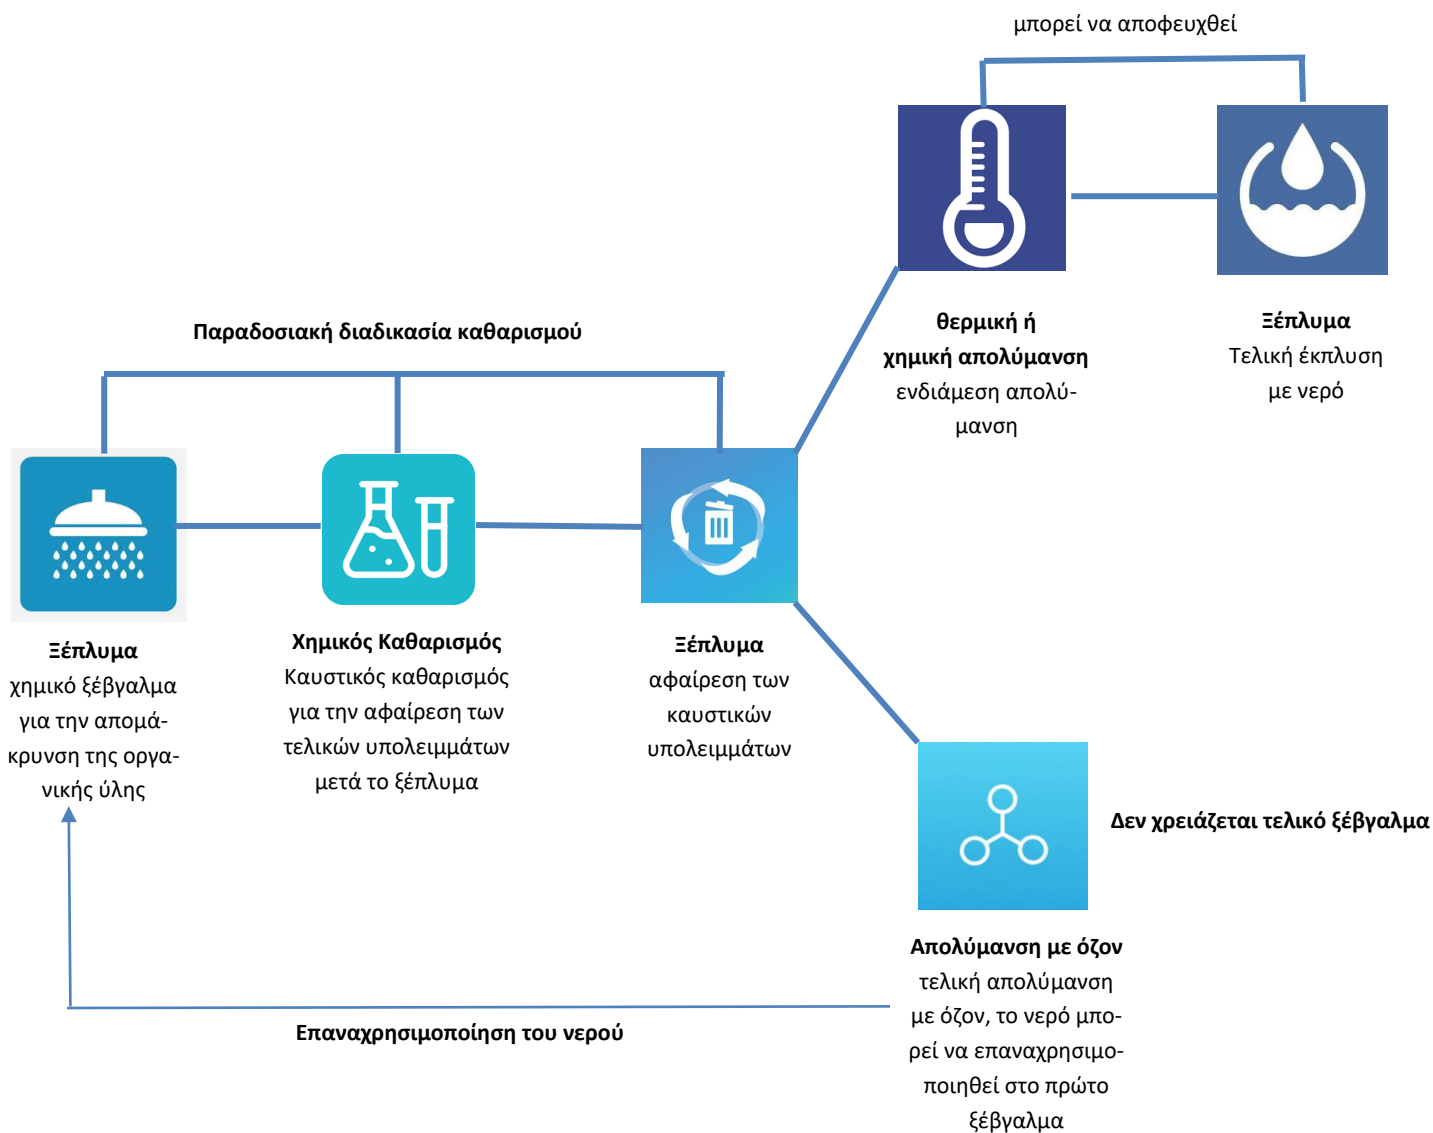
μπορεί να αποφευχθεί

Θερμική ή χημική απολύμανση
ενδιάμεση απολύμανση

Ξέπλυμα
Τελική έκπλυση με νερό

Παραδοσιακή διαδικασία καθαρισμού

Ξέπλυμα
χημικό ξέβγαλμα για την απομάκρυνση της οργανικής ύλης

Χημικός Καθαρισμός
Καυστικός καθαρισμός για την αφαίρεση των τελικών υπολειμμάτων μετά το ξέπλυμα

Ξέπλυμα
αφαίρεση των καυστικών υπολειμμάτων

Δεν χρειάζεται τελικό ξέβγαλμα

Απολύμανση με όζον
τελική απολύμανση με όζον, το νερό μπορεί να επαναχρησιμοποιηθεί στο πρώτο ξέβγαλμα

Επαναχρησιμοποίηση του νερού